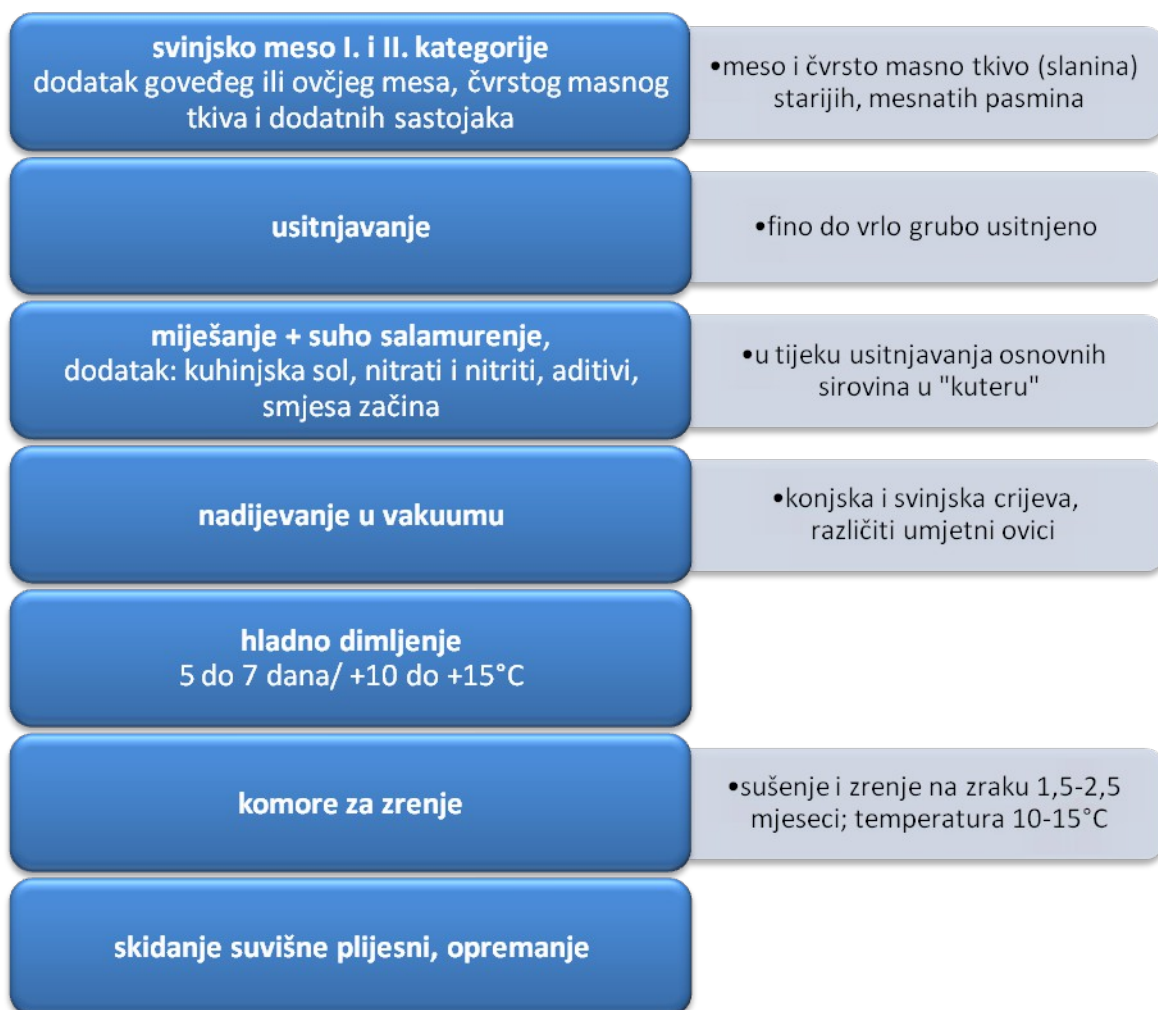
svinjsko meso I. i II. kategorije
dodatak goveđeg ili ovčjeg mesa, čvrstog masnog tkiva i dodatnih sastojaka

•meso i čvrsto masno tkivo (slanina) starijih, mesnatih pasmina

usitnjavanje

•fino do vrlo grubo usitnjeno

miješanje + suho salamurenje,
dodatak: kuhinjska sol, nitrati i nitriti, aditivi, smjesa začina

•u tijeku usitnjavanja osnovnih sirovina u "kuteru"

nadijevanje u vakuumu

•konjska i svinjska crijeva, različiti umjetni ovici

hladno dimljenje
5 do 7 dana/ +10 do +15°C

komore za zrenje

•sušenje i zrenje na zraku 1,5-2,5 mjeseci; temperatura 10-15°C

skidanje suvišne plijesni, opremanje